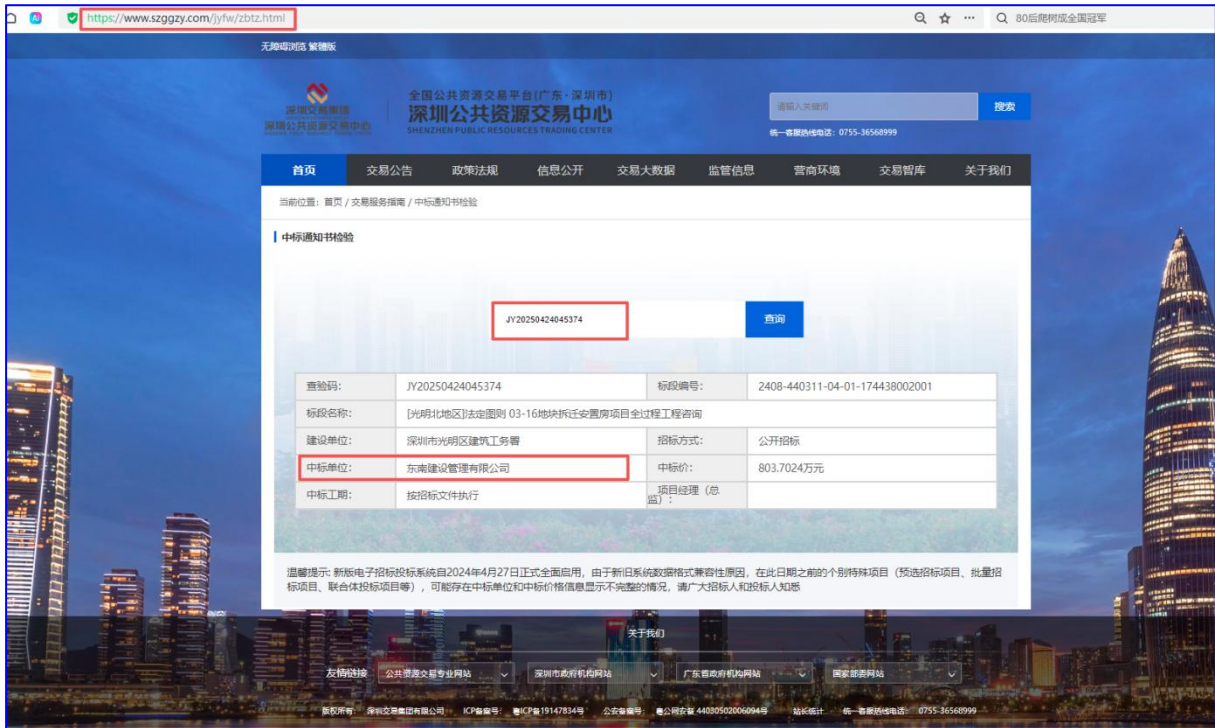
https://www.szggzy.com/jyfw/zbtz.html

80后爬树成全国冠军

无障碍浏览 繁體版

深圳交易集团
深圳公共资源交易中心

全国公共资源交易平台(广东·深圳市)
深圳公共资源交易中心
SHENZHEN PUBLIC RESOURCES TRADING CENTER

请输入关键词
搜索
统一客服热线电话：0755-36568999

首页 交易公告 政策法规 信息公开 交易大数据 监管信息 营商环境 交易智库 关于我们

当前位置：首页 / 交易服务指南 / 中标通知书检验

中标通知书检验

JY20250424045374
查询

| 查验码: | JY20250424045374 | 标段编号: | 2408-440311-04-01-174438002001 |
|---|---|---|---|
| 标段名称: | [光明北地区]法定图则 03-16地块拆迁安置房项目全过程工程咨询 | | |
| 建设单位: | 深圳市光明区建筑工务署 | 招标方式: | 公开招标 |
| 中标单位: | 东南建设管理有限公司 | 中标价: | 803.7024万元 |
| 中标工期: | 按招标文件执行 | 项目经理（总监）: | |

温馨提示: 新版电子招标投标系统自2024年4月27日正式全面启用，由于新旧系统数据格式兼容性原因，在此日期之前的个别特殊项目（预选招标项目、批量招标项目、联合体投标项目等），可能存在中标单位和中标价格信息显示不完整的情况，请广大招标人和投标人知悉

关于我们

友情链接 公共资源交易专业网站 深圳市政府机构网站 广东省政府机构网站 国家部委网站

版权所有：深圳交易集团有限公司 ICP备案号：粤ICP备19147834号 公安备案号：粤公网安备 44030502006094号 站长统计 统一客服热线电话：0755-36568999